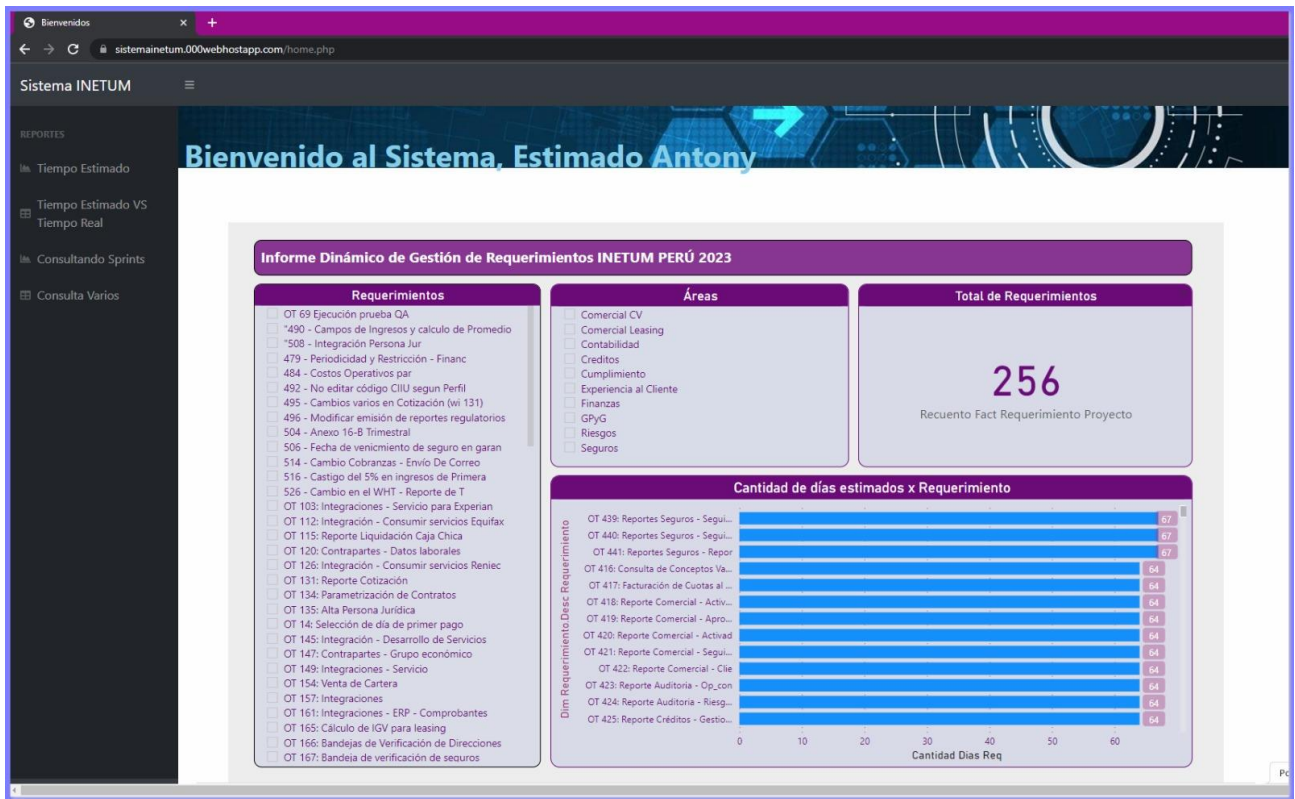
Bienvenidos ×
+
sistemainetum.000webhostapp.com/home.php

Sistema INETUM
≡

REPORTES
Tiempo Estimado
Tiempo Estimado VS Tiempo Real
Consultando Sprints
Consulta Varios

Bienvenido al Sistema, Estimado Antony

Informe Dinámico de Gestión de Requerimientos INETUM PERÚ 2023

Requerimientos
OT 69 Ejecución prueba QA
"490 - Campos de Ingresos y calculo de Promedio
"508 - Integración Persona Jur
479 - Periodicidad y Restricción - Financ
484 - Costos Operativos par
492 - No editar código CIIU segun Perfil
495 - Cambios varios en Cotización (wi 131)
496 - Modificar emisión de reportes regulatorios
504 - Anexo 16-B Trimestral
506 - Fecha de venicmiento de seguro en garan
514 - Cambio Cobranzas - Envío De Correo
516 - Castigo del 5% en ingresos de Primera
526 - Cambio en el WHT - Reporte de T
OT 103: Integraciones - Servicio para Experian
OT 112: Integración - Consumir servicios Equifax
OT 115: Reporte Liquidación Caja Chica
OT 120: Contrapartes - Datos laborales
OT 126: Integración - Consumir servicios Reniec
OT 131: Reporte Cotización
OT 134: Parametrización de Contratos
OT 135: Alta Persona Jurídica
OT 14: Selección de día de primer pago
OT 145: Integración - Desarrollo de Servicios
OT 147: Contrapartes - Grupo económico
OT 149: Integraciones - Servicio
OT 154: Venta de Cartera
OT 157: Integraciones
OT 161: Integraciones - ERP - Comprobantes
OT 165: Cálculo de IGV para leasing
OT 166: Bandejas de Verificación de Direcciones
OT 167: Bandeja de verificación de seguros

Áreas
Comercial CV
Comercial Leasing
Contabilidad
Creditos
Cumplimiento
Experiencia al Cliente
Finanzas
GPyG
Riesgos
Seguros

Total de Requerimientos
256
Recuento Fact Requerimiento Proyecto

Cantidad de días estimados x Requerimiento
Dim Requerimiento.Desc Requerimiento
OT 439: Reportes Seguros - Segui... 67
OT 440: Reportes Seguros - Segui... 67
OT 441: Reportes Seguros - Repor 67
OT 416: Consulta de Conceptos Va... 64
OT 417: Facturación de Cuotas al ... 64
OT 418: Reporte Comercial - Activ... 64
OT 419: Reporte Comercial - Apro... 64
OT 420: Reporte Comercial - Activad 64
OT 421: Reporte Comercial - Segui... 64
OT 422: Reporte Comercial - Clie 64
OT 423: Reporte Auditoria - Op_con 64
OT 424: Reporte Auditoria - Riesg... 64
OT 425: Reporte Créditos - Gestio... 64
0 10 20 30 40 50 60
Cantidad Dias Req